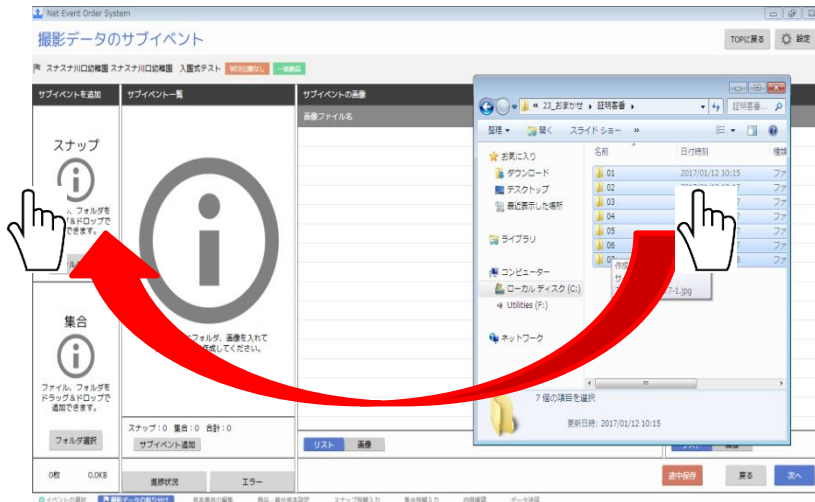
Net Event Order System

撮影データのサブイベント

TOPに戻る 設定

スナスナ川口幼稚園 スナスナ川口幼稚園 入園式テスト WEB公開なし 一括納品

サブイベントを追加

サブイベント一覧

サブイベントの画像

画像ファイル名

スナップ

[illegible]、フォルダを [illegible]&ドロップで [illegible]できます。

集合

ファイル、フォルダを ドラッグ&ドロップで 追加できます。

フォルダ選択

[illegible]フォルダ、画像を入れて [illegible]成してください。

スナップ：0 集合：0 合計：0

サブイベント追加

リスト 画像

0枚 0.0KB

進捗状況 エラー

途中保存 戻る 次へ

« 23_おまかせ › 証明書番 ›

証明書番... 

整理 開く スライド ショー »

お気に入り

ダウンロード

デスクトップ

最近表示した場所

ライブラリ

コンピューター

ローカル ディスク (C:)

Utilities (F:)

ネットワーク

名前 日付時刻 種類

01 2017/01/12 10:15 ファ

02 ファ

03 ファ

04 ファ

05 ファ

06 ファ

07 ファ

作成

7-1.jpg

7 個の項目を選択

更新日時: 2017/01/12 10:15